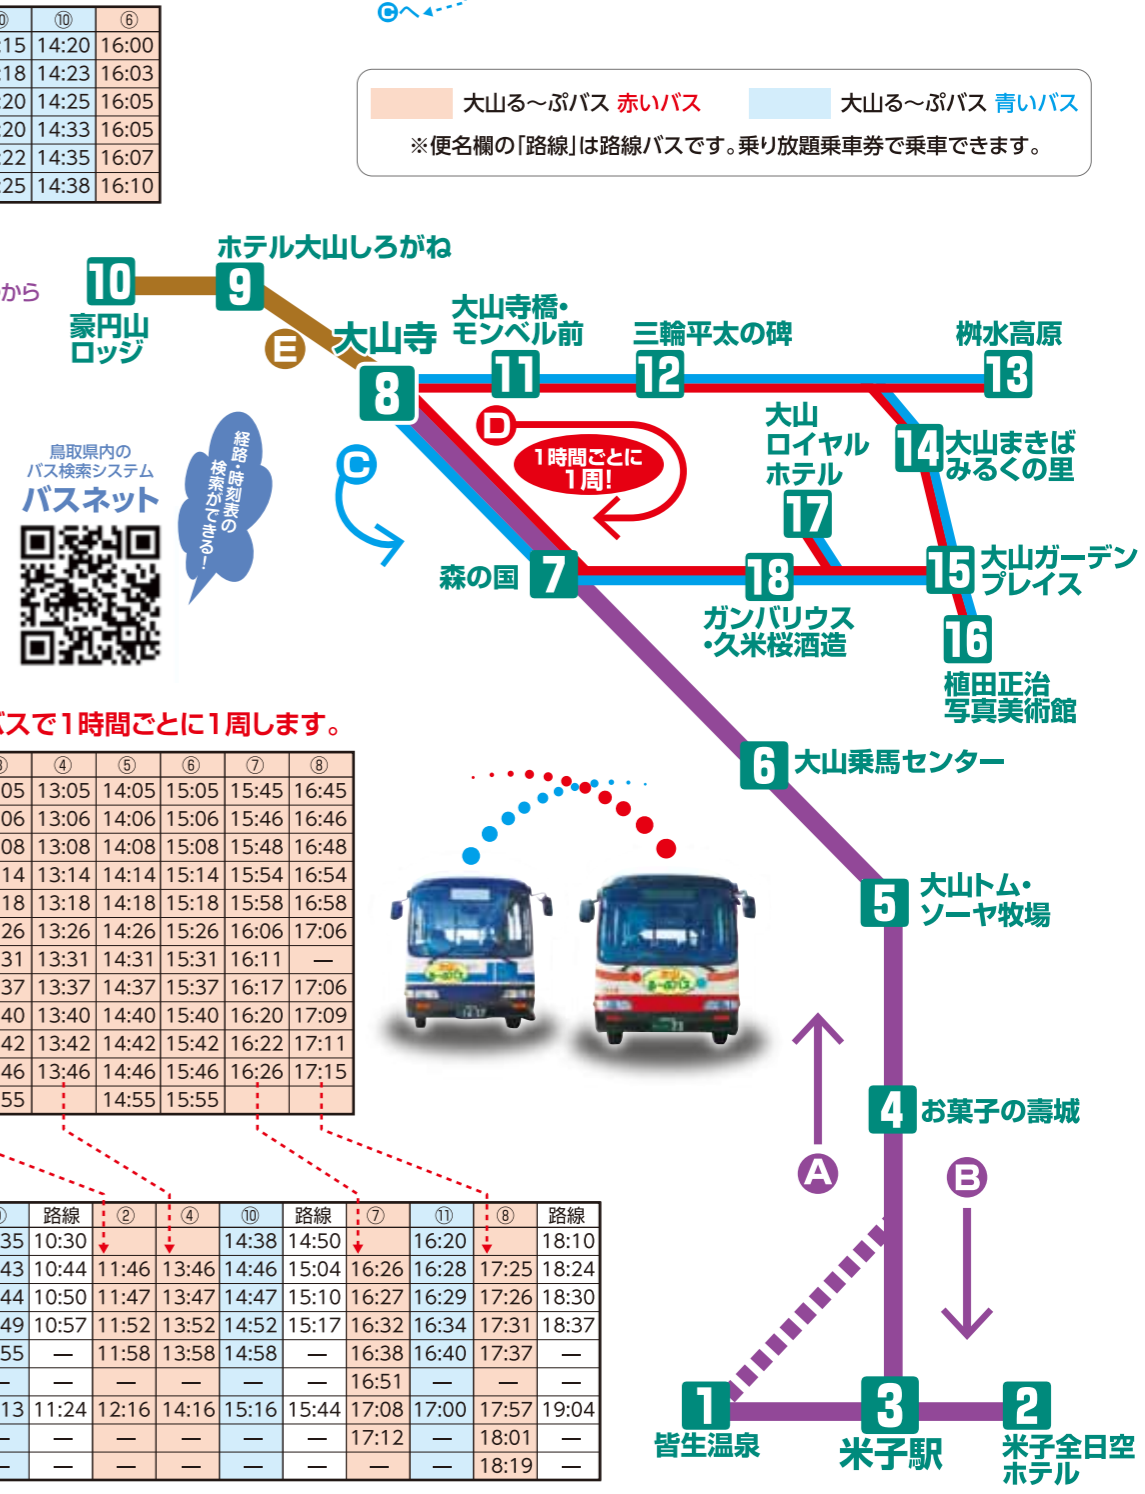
| ⑩ | ⑩ | ⑥ |
|---|---|---|
| 15 | 14:20 | 16:00 |
| 18 | 14:23 | 16:03 |
| 20 | 14:25 | 16:05 |
| 20 | 14:33 | 16:05 |
| 22 | 14:35 | 16:07 |
| 25 | 14:38 | 16:10 |

Ⓒへ

大山る～ぷバス 赤いバス　大山る～ぷバス 青いバス
※便名欄の「路線」は路線バスです。乗り放題乗車券で乗車できます。

から
10 豪円山ロッジ
9 ホテル大山しろがね
Ⓔ
8 大山寺
11 大山寺橋・モンベル前
12 三輪平太の碑
13 桝水高原
Ⓓ 1時間ごとに1周!
大山ロイヤルホテル
17
14 大山まきばみるくの里
Ⓒ
7 森の国
18 ガンバリウス・久米桜酒造
15 大山ガーデンプレイス
16 植田正治写真美術館
6 大山乗馬センター
5 大山トム・ソーヤ牧場
4 お菓子の壽城
Ⓐ
Ⓑ
1 皆生温泉
3 米子駅
2 米子全日空ホテル

鳥取県内のバス検索システム
バスネット
経路・時刻表の検索ができる!

スで1時間ごとに1周します。

| ③ | ④ | ⑤ | ⑥ | ⑦ | ⑧ |
|---|---|---|---|---|---|
| 05 | 13:05 | 14:05 | 15:05 | 15:45 | 16:45 |
| 06 | 13:06 | 14:06 | 15:06 | 15:46 | 16:46 |
| 08 | 13:08 | 14:08 | 15:08 | 15:48 | 16:48 |
| 14 | 13:14 | 14:14 | 15:14 | 15:54 | 16:54 |
| 18 | 13:18 | 14:18 | 15:18 | 15:58 | 16:58 |
| 26 | 13:26 | 14:26 | 15:26 | 16:06 | 17:06 |
| 31 | 13:31 | 14:31 | 15:31 | 16:11 | — |
| 37 | 13:37 | 14:37 | 15:37 | 16:17 | 17:06 |
| 40 | 13:40 | 14:40 | 15:40 | 16:20 | 17:09 |
| 42 | 13:42 | 14:42 | 15:42 | 16:22 | 17:11 |
| 46 | 13:46 | 14:46 | 15:46 | 16:26 | 17:15 |
| 55 | | 14:55 | 15:55 | | |

| ⑨ | 路線 | ② | ④ | ⑩ | 路線 | ⑦ | ⑪ | ⑧ | 路線 |
|---|---|---|---|---|---|---|---|---|---|
| 35 | 10:30 | | | 14:38 | 14:50 | | 16:20 | | 18:10 |
| 43 | 10:44 | 11:46 | 13:46 | 14:46 | 15:04 | 16:26 | 16:28 | 17:25 | 18:24 |
| 44 | 10:50 | 11:47 | 13:47 | 14:47 | 15:10 | 16:27 | 16:29 | 17:26 | 18:30 |
| 49 | 10:57 | 11:52 | 13:52 | 14:52 | 15:17 | 16:32 | 16:34 | 17:31 | 18:37 |
| 55 | — | 11:58 | 13:58 | 14:58 | — | 16:38 | 16:40 | 17:37 | — |
| — | — | — | — | — | — | 16:51 | — | — | — |
| 13 | 11:24 | 12:16 | 14:16 | 15:16 | 15:44 | 17:08 | 17:00 | 17:57 | 19:04 |
| — | — | — | — | — | — | 17:12 | — | 18:01 | — |
| — | — | — | — | — | — | — | — | 18:19 | — |